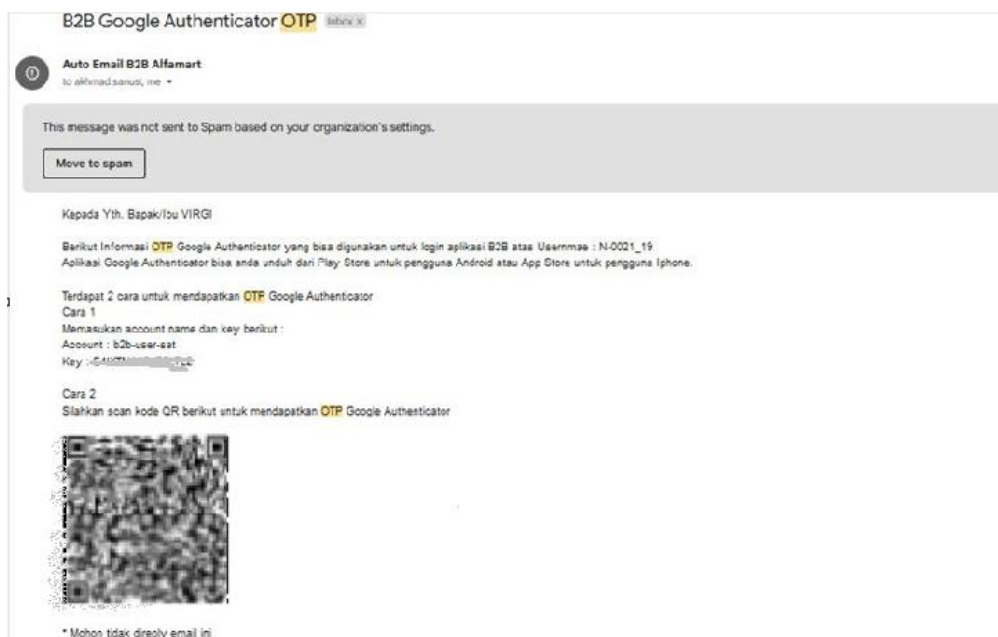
B2B Google Authenticator OTP Inbox x

Auto Email B2B Alfamart
to akhmad sanusi, me

This message was not sent to Spam based on your organization's settings.

Move to spam

Kepada Yth. Bapak/Ibu VIRGI

Berikut Informasi OTP Google Authenticator yang bisa digunakan untuk login aplikasi B2B atas Usernmae : N-0021_19
Aplikasi Google Authenticator bisa anda unduh dari Play Store untuk pengguna Android atau App Store untuk pengguna Iphone.

Terdapat 2 cara untuk mendapatkan OTP Google Authenticator
Cara 1
Memasukan account name dan key berikut :
Account : b2b-user-sat
Key : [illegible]

Cara 2
Silahkan scan kode QR berikut untuk mendapatkan OTP Google Authenticator

* Mohon tidak direply email ini